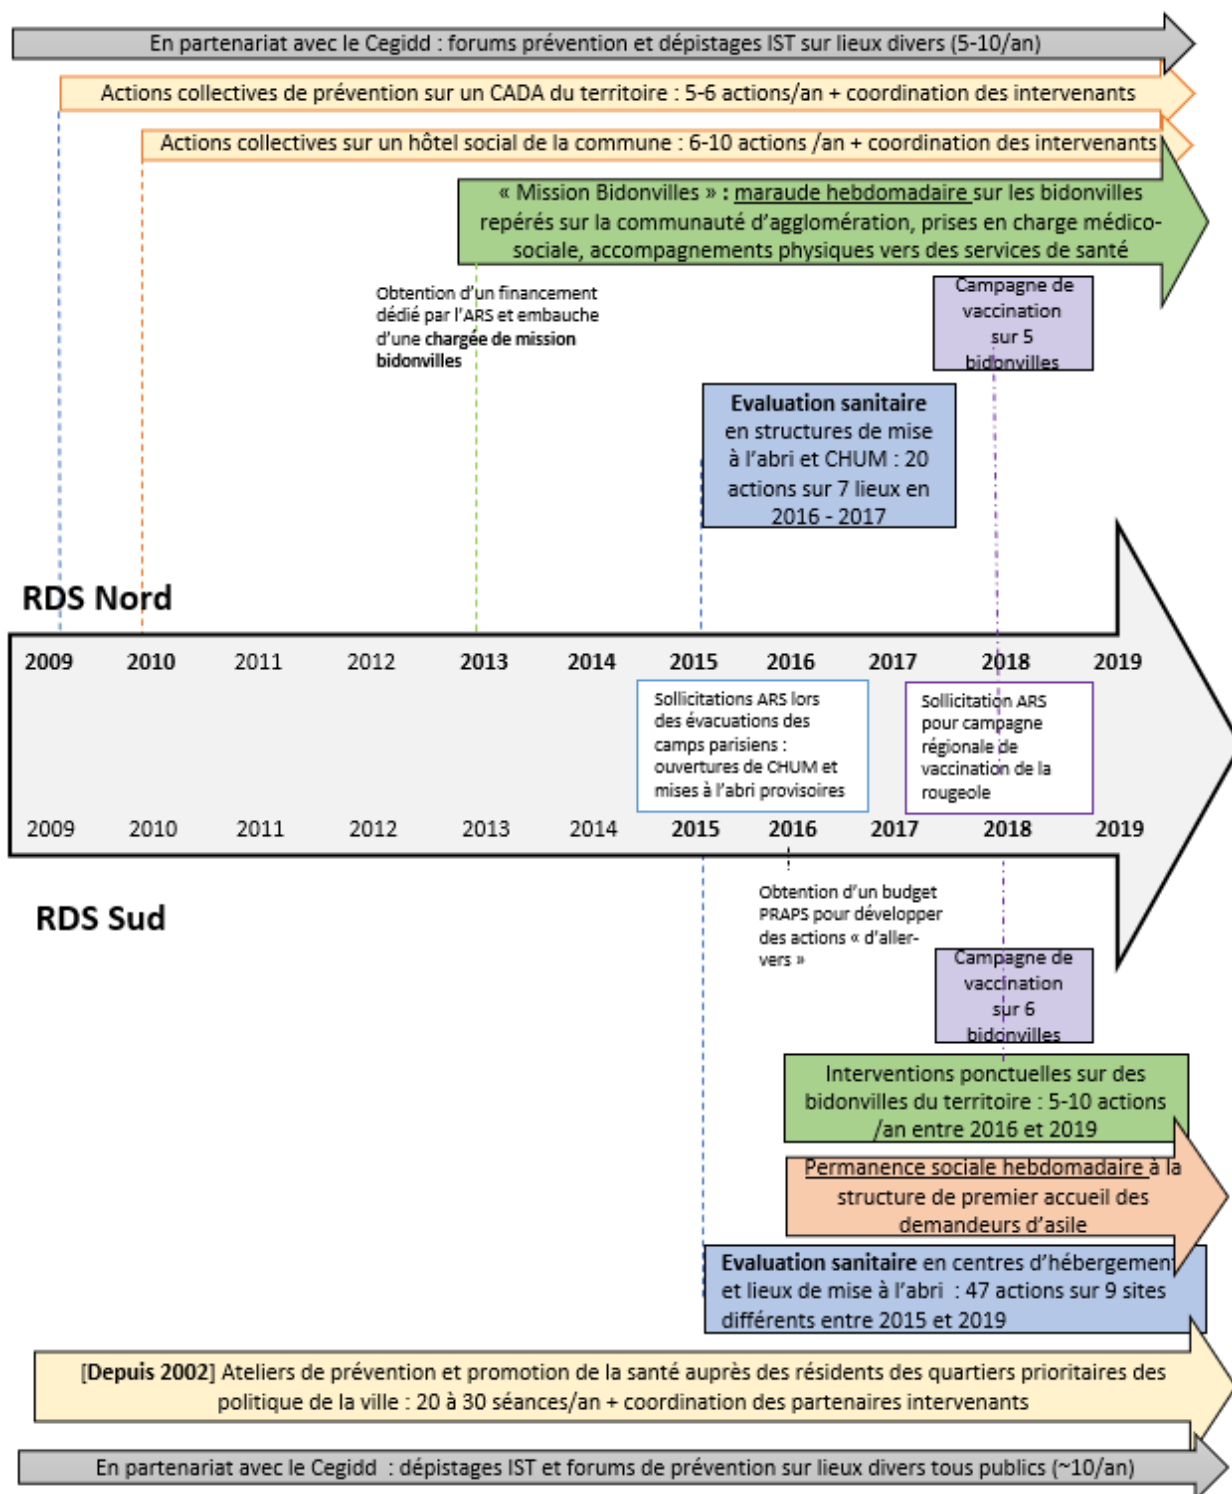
En partenariat avec le Cegidd : forums prévention et dépistages IST sur lieux divers (5-10/an)

Actions collectives de prévention sur un CADA du territoire : 5-6 actions/an + coordination des intervenants

Actions collectives sur un hôtel social de la commune : 6-10 actions /an + coordination des intervenants

« Mission Bidonvilles » : maraude hebdomadaire sur les bidonvilles repérés sur la communauté d'agglomération, prises en charge médico-sociale, accompagnements physiques vers des services de santé

Obtention d'un financement dédié par l'ARS et embauche d'une chargée de mission bidonvilles

Campagne de vaccination sur 5 bidonvilles

Evaluation sanitaire en structures de mise à l'abri et CHUM : 20 actions sur 7 lieux en 2016 - 2017

RDS Nord

2009 2010 2011 2012 2013 2014 2015 2016 2017 2018 2019

Sollicitations ARS lors des évacuations des camps parisiens : ouvertures de CHUM et mises à l'abri provisoires

Sollicitation ARS pour campagne régionale de vaccination de la rougeole

2009 2010 2011 2012 2013 2014 2015 2016 2017 2018 2019

RDS Sud

Obtention d'un budget PRAPS pour développer des actions « d'aller-vers »

Campagne de vaccination sur 6 bidonvilles

Interventions ponctuelles sur des bidonvilles du territoire : 5-10 actions /an entre 2016 et 2019

Permanence sociale hebdomadaire à la structure de premier accueil des demandeurs d'asile

Evaluation sanitaire en centres d'hébergement et lieux de mise à l'abri : 47 actions sur 9 sites différents entre 2015 et 2019

[Depuis 2002] Ateliers de prévention et promotion de la santé auprès des résidents des quartiers prioritaires des politique de la ville : 20 à 30 séances/an + coordination des partenaires intervenants

En partenariat avec le Cegidd : dépistages IST et forums de prévention sur lieux divers tous publics (~10/an)